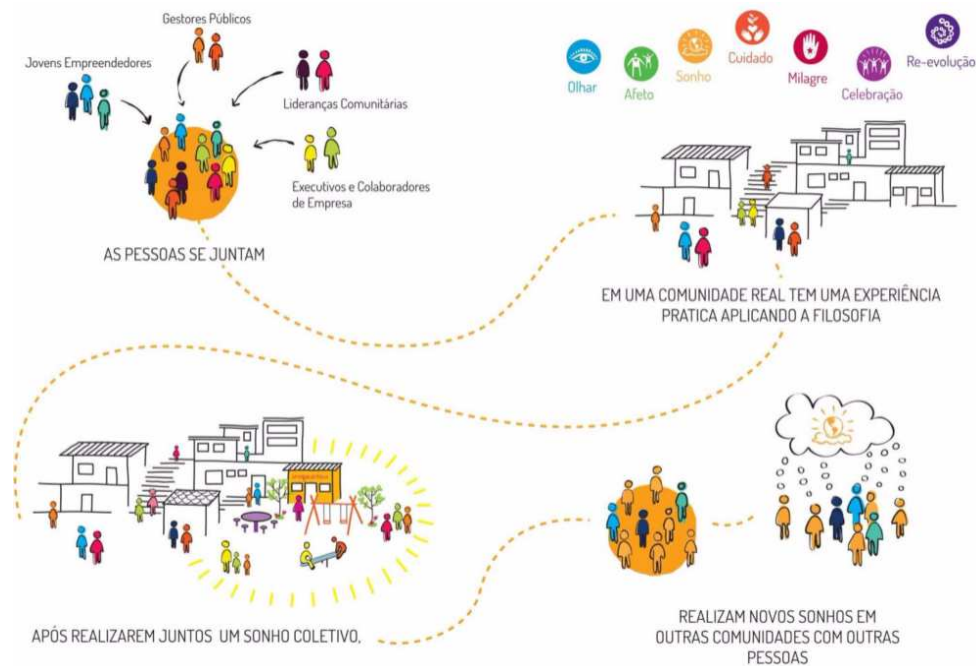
Gestores Públicos

Jovens Empreendedores

Lideranças Comunitárias

Executivos e Colaboradores de Empresa

AS PESSOAS SE JUNTAM

Olhar

Afeto

Sonho

Cuidado

Milagre

Celebração

Re-evolução

EM UMA COMUNIDADE REAL TEM UMA EXPERIÊNCIA PRATICA APLICANDO A FILOSOFIA

APÓS REALIZAREM JUNTOS UM SONHO COLETIVO,

REALIZAM NOVOS SONHOS EM OUTRAS COMUNIDADES COM OUTRAS PESSOAS